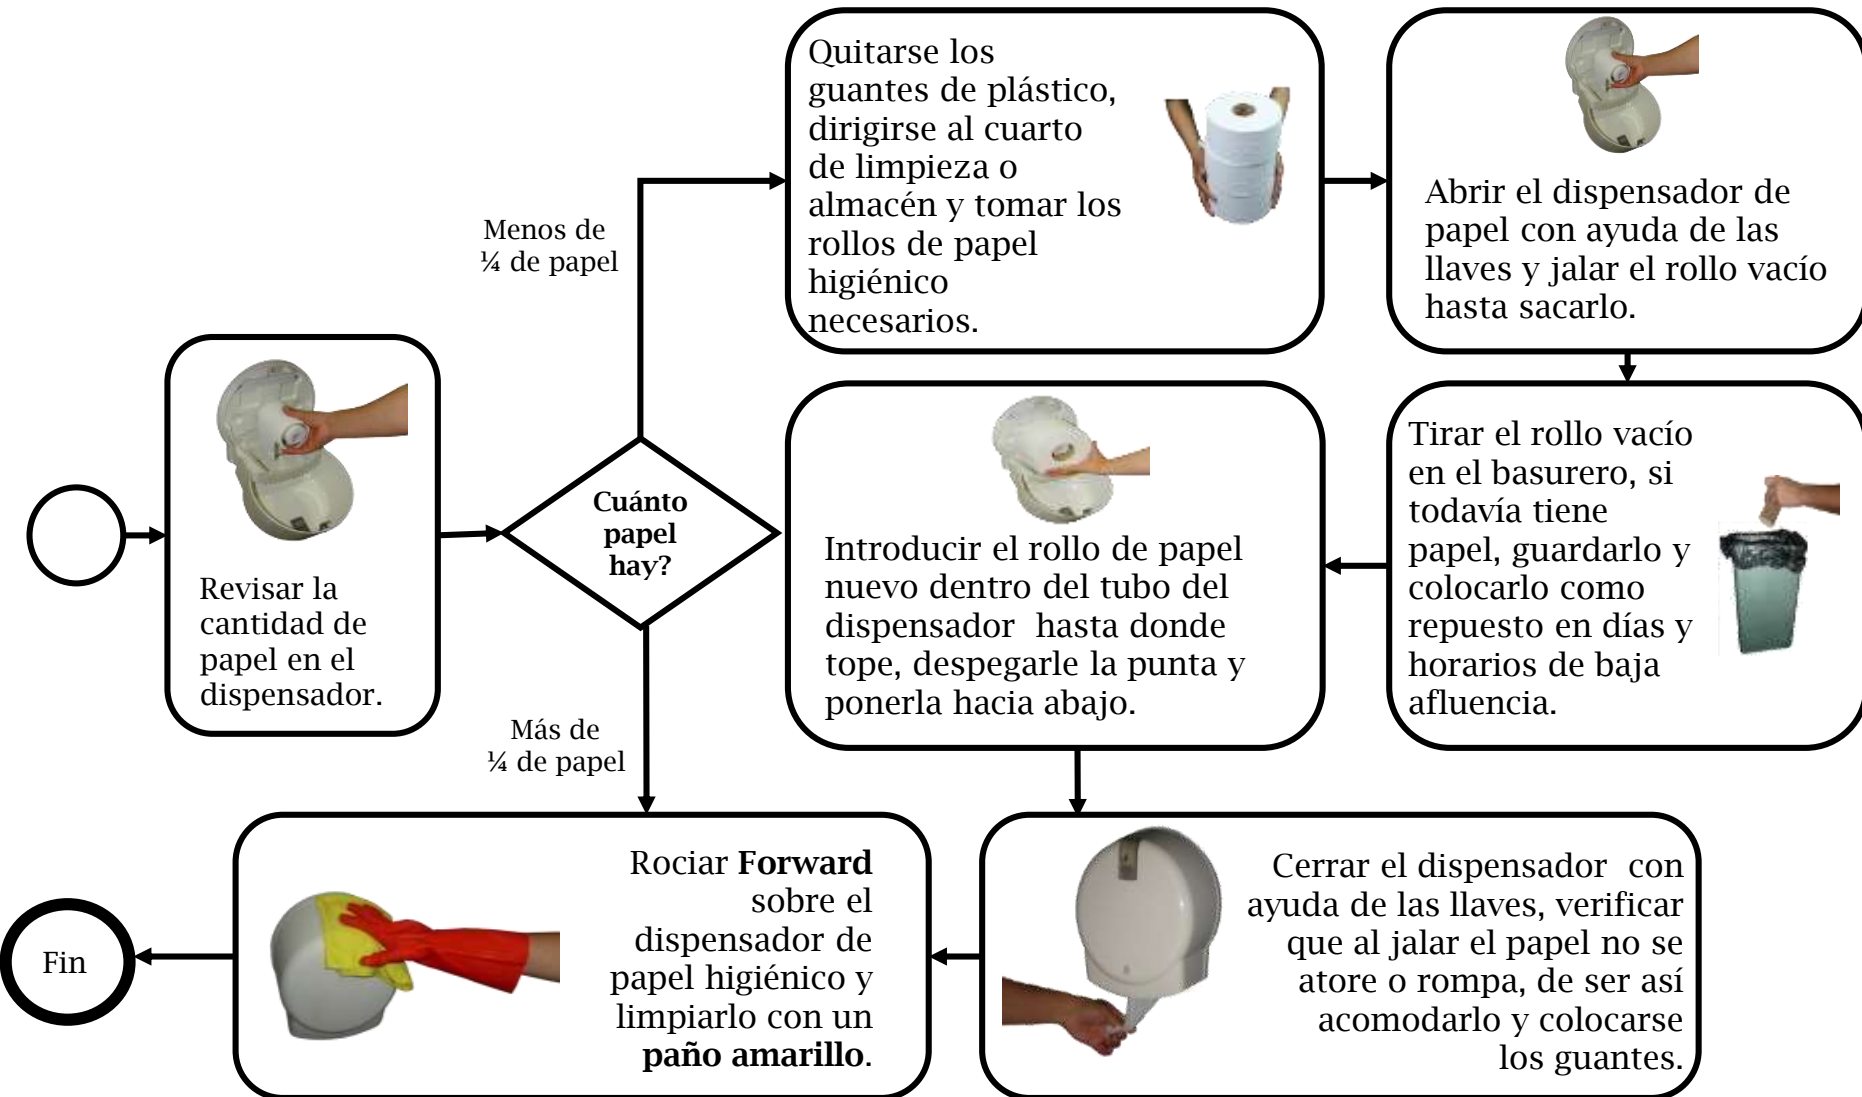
Revisar la cantidad de papel en el dispensador.

Cuánto papel hay?

Menos de ¼ de papel

Quitarse los guantes de plástico, dirigirse al cuarto de limpieza o almacén y tomar los rollos de papel higiénico necesarios.

Abrir el dispensador de papel con ayuda de las llaves y jalar el rollo vacío hasta sacarlo.

Tirar el rollo vacío en el basurero, si todavía tiene papel, guardarlo y colocarlo como repuesto en días y horarios de baja afluencia.

Introducir el rollo de papel nuevo dentro del tubo del dispensador hasta donde tope, despegarle la punta y ponerla hacia abajo.

Cerrar el dispensador con ayuda de las llaves, verificar que al jalar el papel no se atore o rompa, de ser así acomodarlo y colocarse los guantes.

Más de ¼ de papel

Rociar **Forward** sobre el dispensador de papel higiénico y limpiarlo con un **paño amarillo**.

Fin